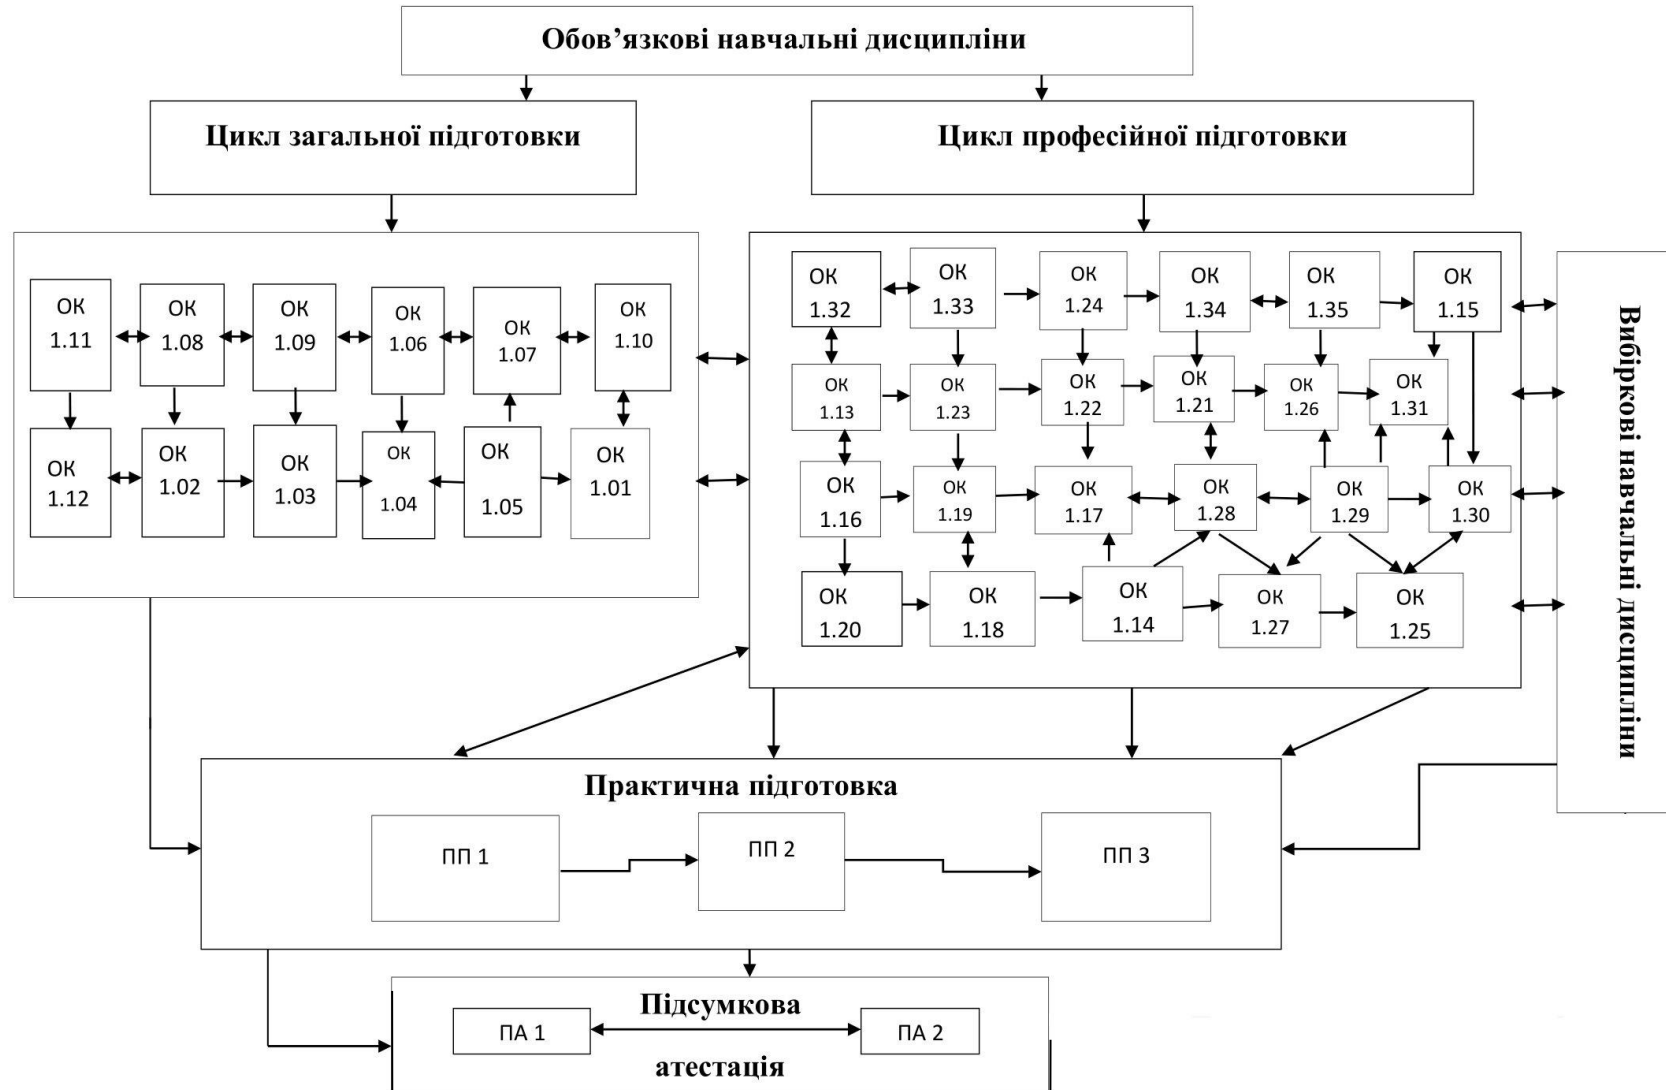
Обов'язкові навчальні дисципліни

Цикл загальної підготовки

Цикл професійної підготовки

ОК 1.11
ОК 1.08
ОК 1.09
ОК 1.06
ОК 1.07
ОК 1.10
ОК 1.12
ОК 1.02
ОК 1.03
ОК 1.04
ОК 1.05
ОК 1.01

ОК 1.32
ОК 1.33
ОК 1.24
ОК 1.34
ОК 1.35
ОК 1.15
ОК 1.13
ОК 1.23
ОК 1.22
ОК 1.21
ОК 1.26
ОК 1.31
ОК 1.16
ОК 1.19
ОК 1.17
ОК 1.28
ОК 1.29
ОК 1.30
ОК 1.20
ОК 1.18
ОК 1.14
ОК 1.27
ОК 1.25

Вибіркові навчальні дисципліни

Практична підготовка

ПП 1
ПП 2
ПП 3

Підсумкова атестація

ПА 1
ПА 2